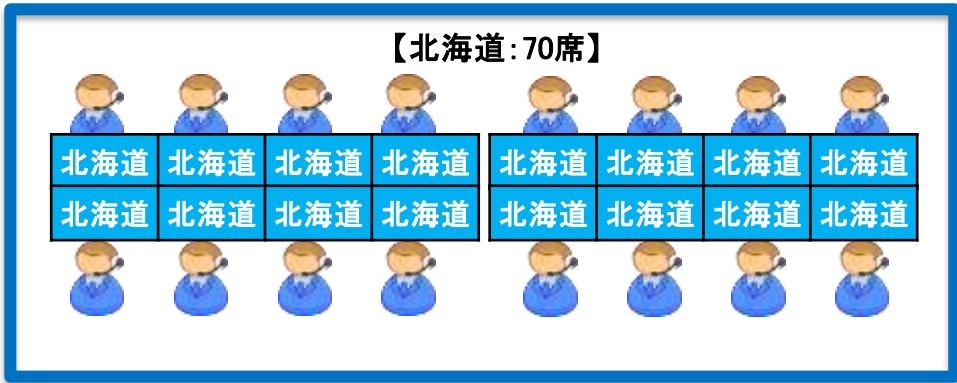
【北海道:70席】

| 北海道 | 北海道 | 北海道 | 北海道 |
|---|---|---|---|
| 北海道 | 北海道 | 北海道 | 北海道 |

| 北海道 | 北海道 | 北海道 | 北海道 |
|---|---|---|---|
| 北海道 | 北海道 | 北海道 | 北海道 |